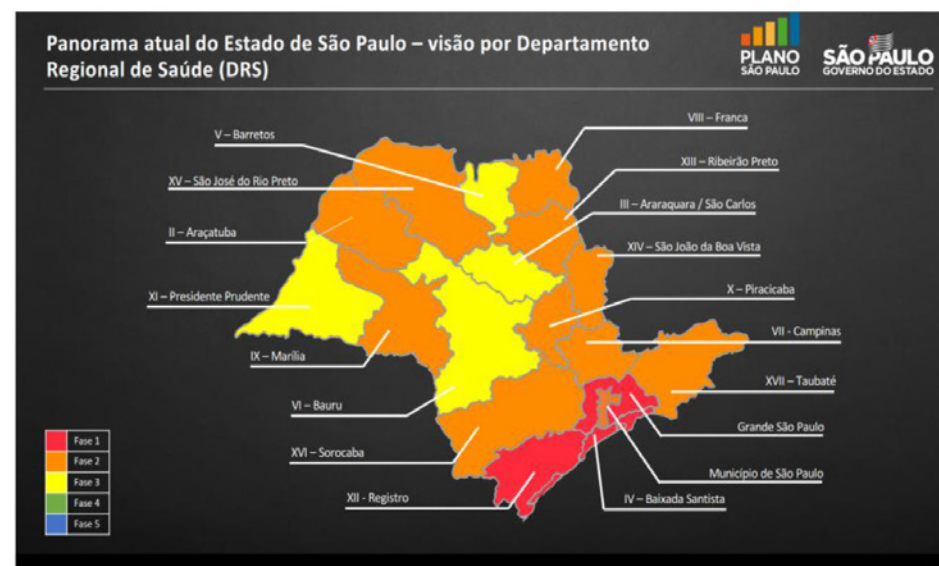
Panorama atual do Estado de São Paulo – visão por Departamento Regional de Saúde (DRS)

PLANO SÃO PAULO

SÃO PAULO GOVERNO DO ESTADO

V – Barretos

XV – São José do Rio Preto

II – Araçatuba

XI – Presidente Prudente

IX – Marília

VI – Bauru

XVI – Sorocaba

XII - Registro

VIII – Franca

XIII – Ribeirão Preto

III – Araraquara / São Carlos

XIV – São João da Boa Vista

X – Piracicaba

VII - Campinas

XVII – Taubaté

Grande São Paulo

Município de São Paulo

IV – Baixada Santista

Fase 1
Fase 2
Fase 3
Fase 4
Fase 5